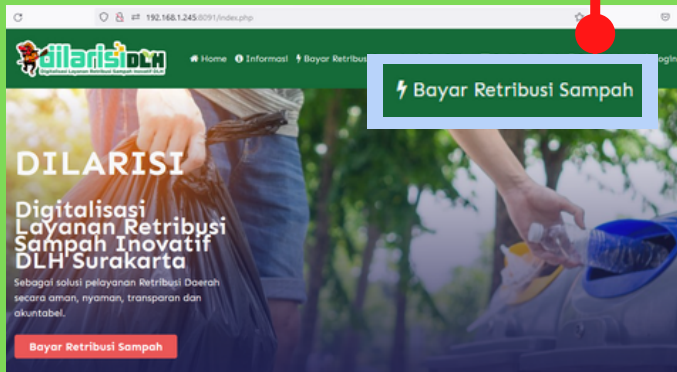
192.168.1.245:8091/index.php

dilarisi DLH
Digitalisasi Layanan Retribusi Sampah Inovatif DLH

Home Informasi Bayar Retribusi

Bayar Retribusi Sampah

Login

DILARISI

Digitalisasi Layanan Retribusi Sampah Inovatif DLH Surakarta

Sebagai solusi pelayanan Retribusi Daerah secara aman, nyaman, transparan dan akuntabel.

Bayar Retribusi Sampah